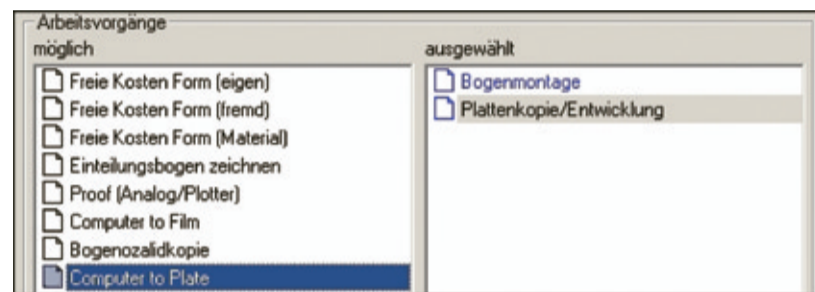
Arbeitsvorgänge

möglich

Freie Kosten Form (eigen)
Freie Kosten Form (fremd)
Freie Kosten Form (Material)
Einteilungsbogen zeichnen
Proof (Analog/Plotter)
Computer to Film
Bogenozalidkopie
Computer to Plate

ausgewählt

Bogenmontage
Plattenkopie/Entwicklung